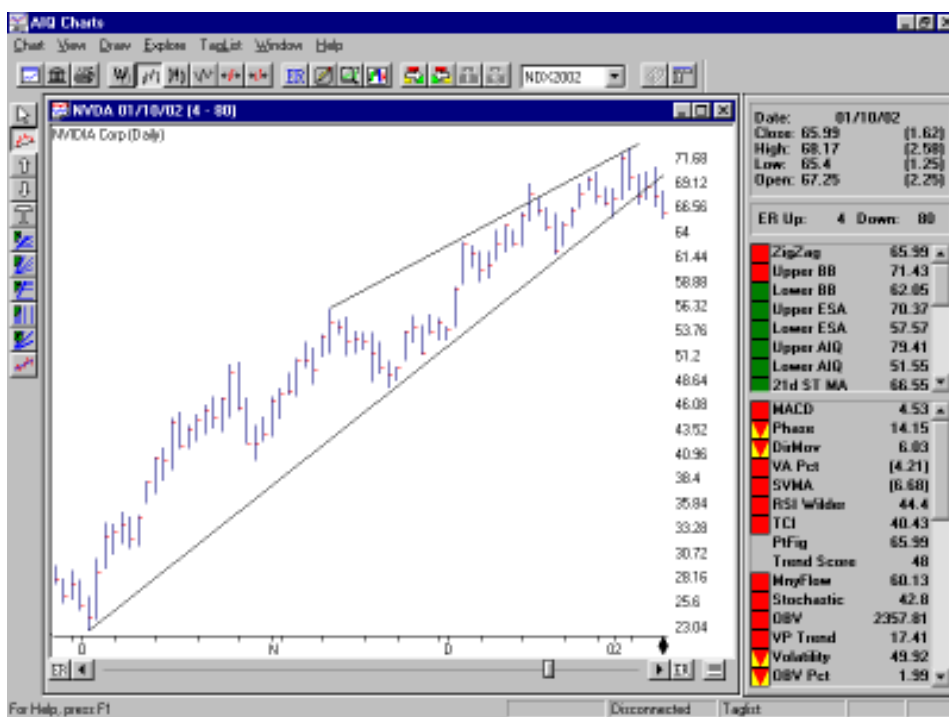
AIQ Charts

Chart View Draw Explore TagList Window Help

NDX2002

NVDA 01/10/02 (4 - 80)

NVIDIA Corp (Daily)

71.68
69.12
66.56
64
61.44
58.88
56.32
53.76
51.2
48.64
46.08
43.52
40.96
38.4
35.84
33.28
30.72
28.16
25.6
23.04

O
N
D
02

ER

Date: 01/10/02
Close: 65.99 (1.62)
High: 68.17 (2.58)
Low: 65.4 (1.25)
Open: 67.25 (2.25)

ER Up: 4 Down: 80

| | |
|---|---|
| ZigZag | 65.99 |
| Upper BB | 71.43 |
| Lower BB | 62.05 |
| Upper ESA | 70.37 |
| Lower ESA | 57.57 |
| Upper AIQ | 79.41 |
| Lower AIQ | 51.55 |
| 21d ST MA | 66.55 |

| | |
|---|---|
| MACD | 4.53 |
| Phase | 14.15 |
| DirMov | 6.03 |
| VA Pct | (4.21) |
| SVMA | (6.68) |
| RSI Wilder | 44.4 |
| TCI | 40.43 |
| PtFig | 65.99 |
| Trend Score | 48 |
| MnyFlow | 60.13 |
| Stochastic | 42.8 |
| OBV | 2357.81 |
| VP Trend | 17.41 |
| Volatility | 49.92 |
| OBV Pct | 1.99 |

For Help, press F1
Disconnected
Taglist